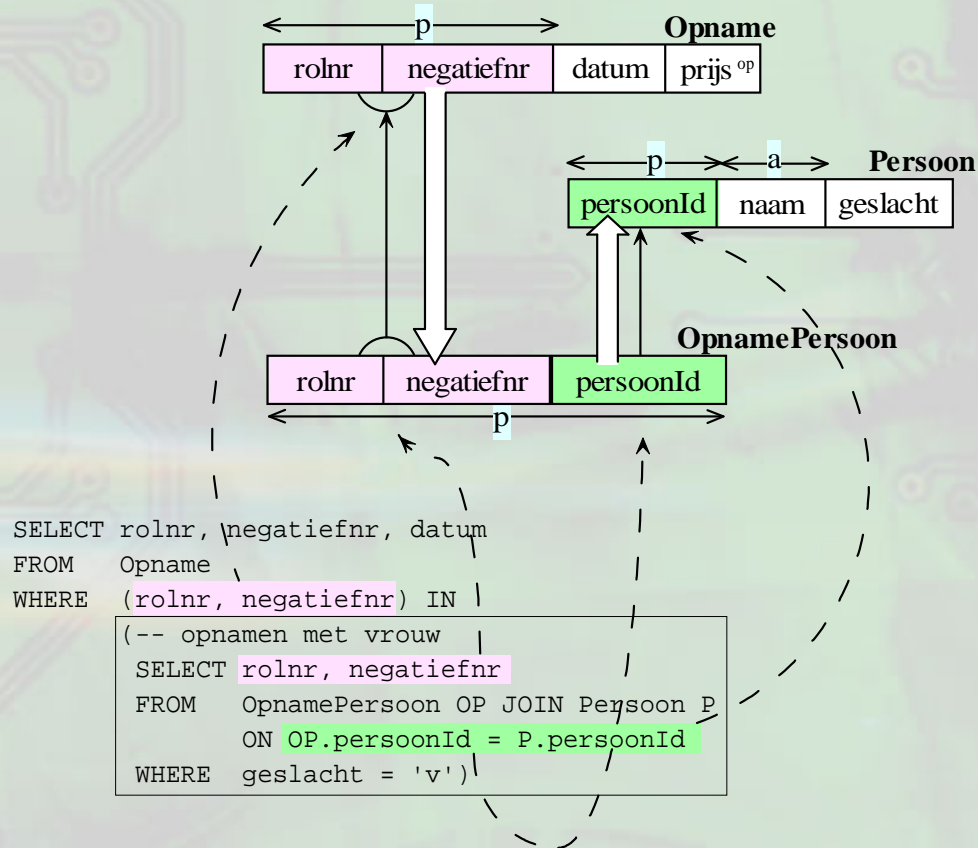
p

Opname

| rolnr | negatiefnr | datum | prijs $^{op}$ |
|---|---|---|---|

p a

Persoon

| persoonId | naam | geslacht |
|---|---|---|

OpnamePersoon

| rolnr | negatiefnr | persoonId |
|---|---|---|

p

SELECT rolnr, negatiefnr, datum
FROM Opname
WHERE (rolnr, negatiefnr) IN
(-- opnamen met vrouw
SELECT rolnr, negatiefnr
FROM OpnamePersoon OP JOIN Persoon P
ON OP.persoonId = P.persoonId
WHERE geslacht = 'v')